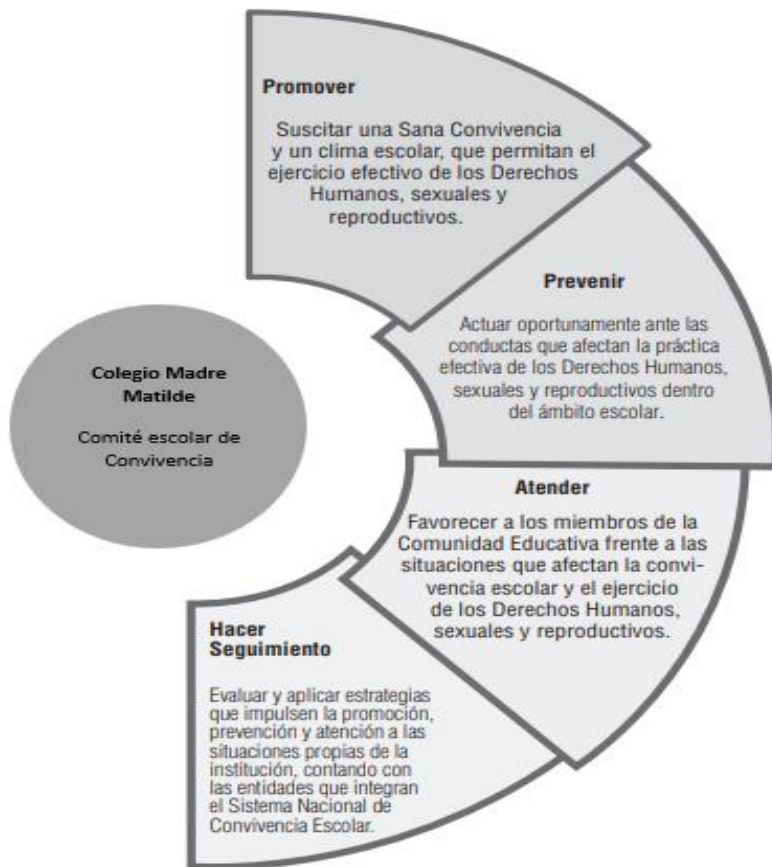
Colegio Madre Matilde

Comité escolar de Convivencia

Promover

Suscitar una Sana Convivencia y un clima escolar, que permitan el ejercicio efectivo de los Derechos Humanos, sexuales y reproductivos.

Prevenir

Actuar oportunamente ante las conductas que afectan la práctica efectiva de los Derechos Humanos, sexuales y reproductivos dentro del ámbito escolar.

Atender

Favorecer a los miembros de la Comunidad Educativa frente a las situaciones que afectan la convivencia escolar y el ejercicio de los Derechos Humanos, sexuales y reproductivos.

Hacer Seguimiento

Evaluar y aplicar estrategias que impulsen la promoción, prevención y atención a las situaciones propias de la institución, contando con las entidades que integran el Sistema Nacional de Convivencia Escolar.